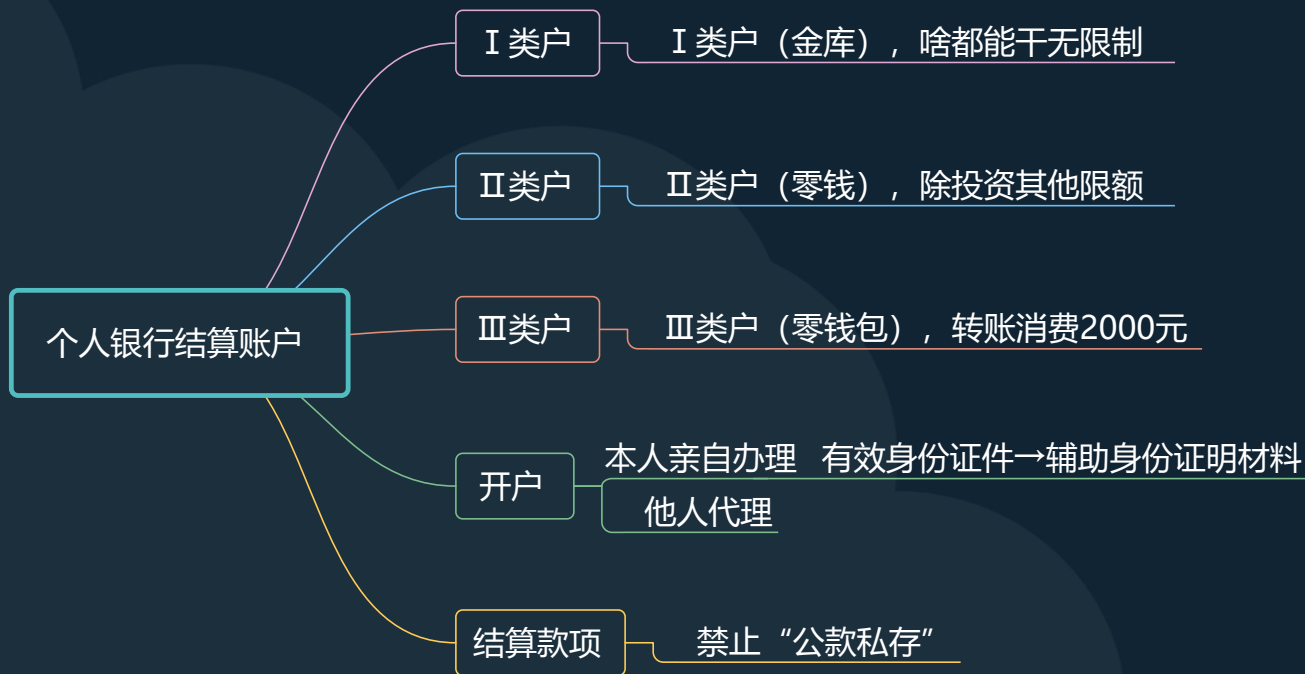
个人银行结算账户

Ⅰ类户

Ⅰ类户（金库），啥都能干无限制

Ⅱ类户

Ⅱ类户（零钱），除投资其他限额

Ⅲ类户

Ⅲ类户（零钱包），转账消费2000元

开户

本人亲自办理　有效身份证件→辅助身份证明材料

他人代理

结算款项

禁止“公款私存”